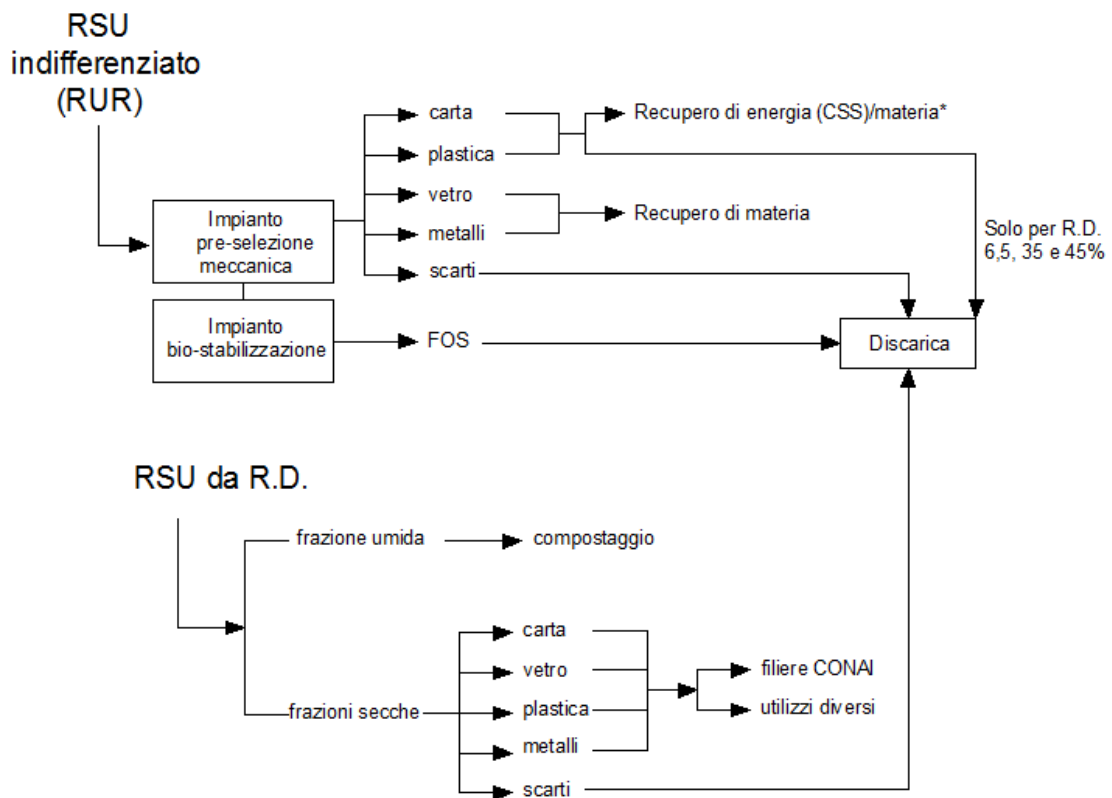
RSU indifferenziato (RUR)

Impianto pre-selezione meccanica

Impianto bio-stabilizzazione

carta

plastica

vetro

metalli

scarti

FOS

Recupero di energia (CSS)/materia*

Recupero di materia

Solo per R.D. 6,5, 35 e 45%

Discarica

RSU da R.D.

frazione umida

compostaggio

frazioni secche

carta

vetro

plastica

metalli

scarti

filiere CONAI

utilizzi diversi